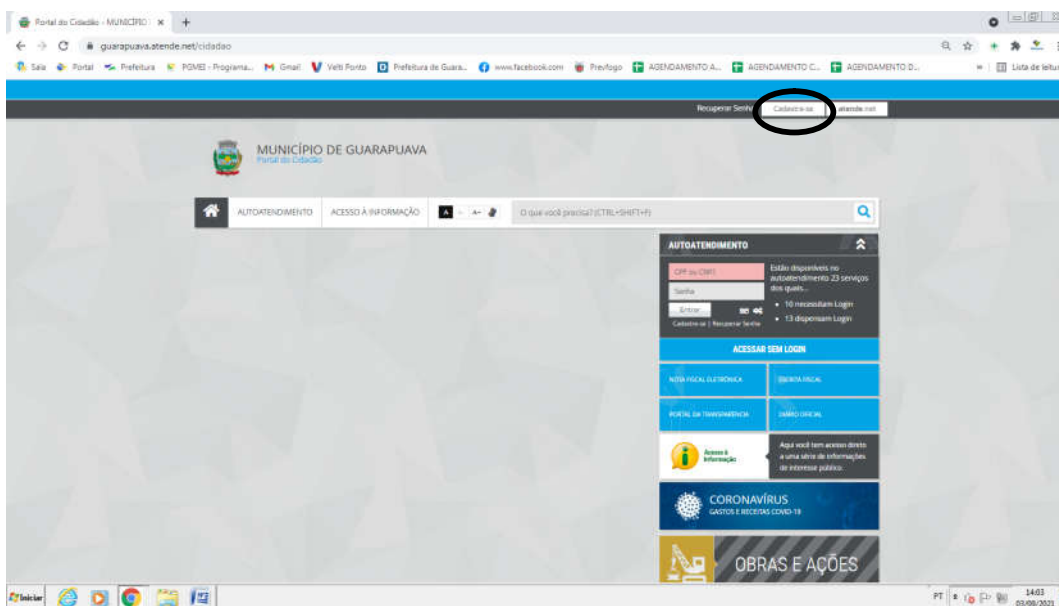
Portal do Cidadão - MUNICÍPIO | ×  +

guarapuava.atende.net/cidadao

Sala  Portal  Prefeitura  PGMEI - Programa...  Gmail  Velti Ponto  Prefeitura de Guara...  www.facebook.com  Prevfogo  AGENDAMENTO A...  AGENDAMENTO C...  AGENDAMENTO D...  Lista de leitura

Recuperar Senha  Cadastre-se  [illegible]atende.net

MUNICÍPIO DE GUARAPUAVA
Portal do Cidadão

AUTOATENDIMENTO  ACESSO À INFORMAÇÃO  A  A-  A+  O que você procura? (CTRL+SHIFT+F)

AUTOATENDIMENTO

CPF ou CNPJ
Senha
Entrar
Cadastre-se | Recuperar Senha

Estão disponíveis no autoatendimento 23 serviços dos quais...
• 10 necessitam Login
• 13 dispensam Login

ACESSAR SEM LOGIN

NOTA FISCAL ELETRÔNICA
ESCRITA FISCAL
PORTAL DA TRANSPARÊNCIA
DIÁRIO OFICIAL

Acesso à Informação
Aqui você tem acesso direto a uma série de informações de interesse público.

CORONAVÍRUS
GASTOS E RECEITAS COVID-19

OBRAS E AÇÕES

Iniciar

PT  14:03  03/08/2021